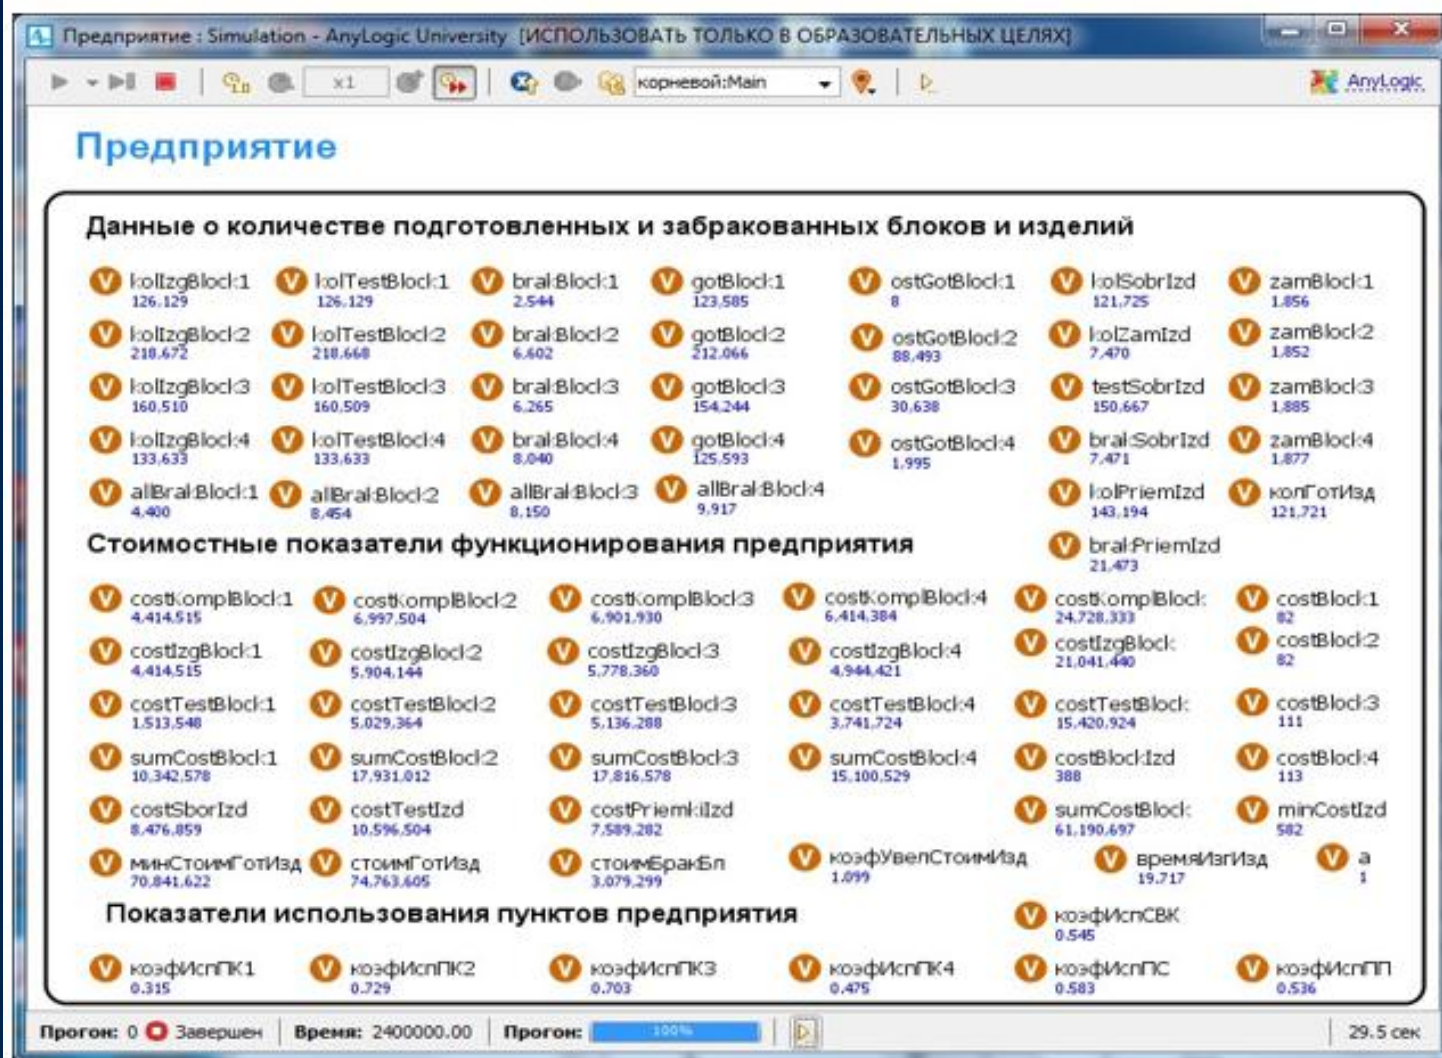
Предприятие : Simulation - AnyLogic University [ИСПОЛЬЗОВАТЬ ТОЛЬКО В ОБРАЗОВАТЕЛЬНЫХ ЦЕЛЯХ]

x1 корневой:Main AnyLogic

Предприятие

Данные о количестве подготовленных и забракованных блоков и изделий

V kolIzgBlock1 126,129
V kolTestBlock1 126,129
V brakBlock1 2,544
V gotBlock1 123,585
V ostGotBlock1 8
V kolSobrIzd 121,725
V zamBlock1 1,856
V kolIzgBlock2 218,672
V kolTestBlock2 218,668
V brakBlock2 6,602
V gotBlock2 212,066
V ostGotBlock2 88,493
V kolZamIzd 7,470
V zamBlock2 1,852
V kolIzgBlock3 160,510
V kolTestBlock3 160,509
V brakBlock3 6,265
V gotBlock3 154,244
V ostGotBlock3 30,638
V testSobrIzd 150,667
V zamBlock3 1,885
V kolIzgBlock4 133,633
V kolTestBlock4 133,633
V brakBlock4 8,040
V gotBlock4 125,593
V ostGotBlock4 1,995
V brakSobrIzd 7,471
V zamBlock4 1,877
V allBrakBlock1 4,400
V allBrakBlock2 8,454
V allBrakBlock3 8,150
V allBrakBlock4 9,917
V kolPriemIzd 143,194
V колГотИзд 121,721

Стоимостные показатели функционирования предприятия

V brakPriemIzd 21,473
V costKomplBlock1 4,414,515
V costKomplBlock2 6,997,504
V costKomplBlock3 6,901,930
V costKomplBlock4 6,414,384
V costKomplBlock 24,728,333
V costBlock1 82
V costIzgBlock1 4,414,515
V costIzgBlock2 5,904,144
V costIzgBlock3 5,778,360
V costIzgBlock4 4,944,421
V costIzgBlock 21,041,440
V costBlock2 82
V costTestBlock1 1,513,548
V costTestBlock2 5,029,364
V costTestBlock3 5,136,288
V costTestBlock4 3,741,724
V costTestBlock 15,420,924
V costBlock3 111
V sumCostBlock1 10,342,578
V sumCostBlock2 17,931,012
V sumCostBlock3 17,816,578
V sumCostBlock4 15,100,529
V costBlockIzd 388
V costBlock4 113
V costSborIzd 8,476,859
V costTestIzd 10,596,504
V costPriemkiIzd 7,589,282
V sumCostBlock 61,190,697
V minCostIzd 582
V минСтоимГотИзд 70,841,622
V стоимГотИзд 74,763,605
V стоимБракБл 3,079,299
V коэфУвелСтоимИзд 1.099
V времяИзгИзд 19.717
V a 1

Показатели использования пунктов предприятия

V коэфИспСВК 0.545
V коэфИспПК1 0.315
V коэфИспПК2 0.729
V коэфИспПК3 0.703
V коэфИспПК4 0.475
V коэфИспПС 0.583
V коэфИспПП 0.536

Прогон: 0 Завершен | Время: 2400000.00 | Прогон: 100% | 29.5 сек